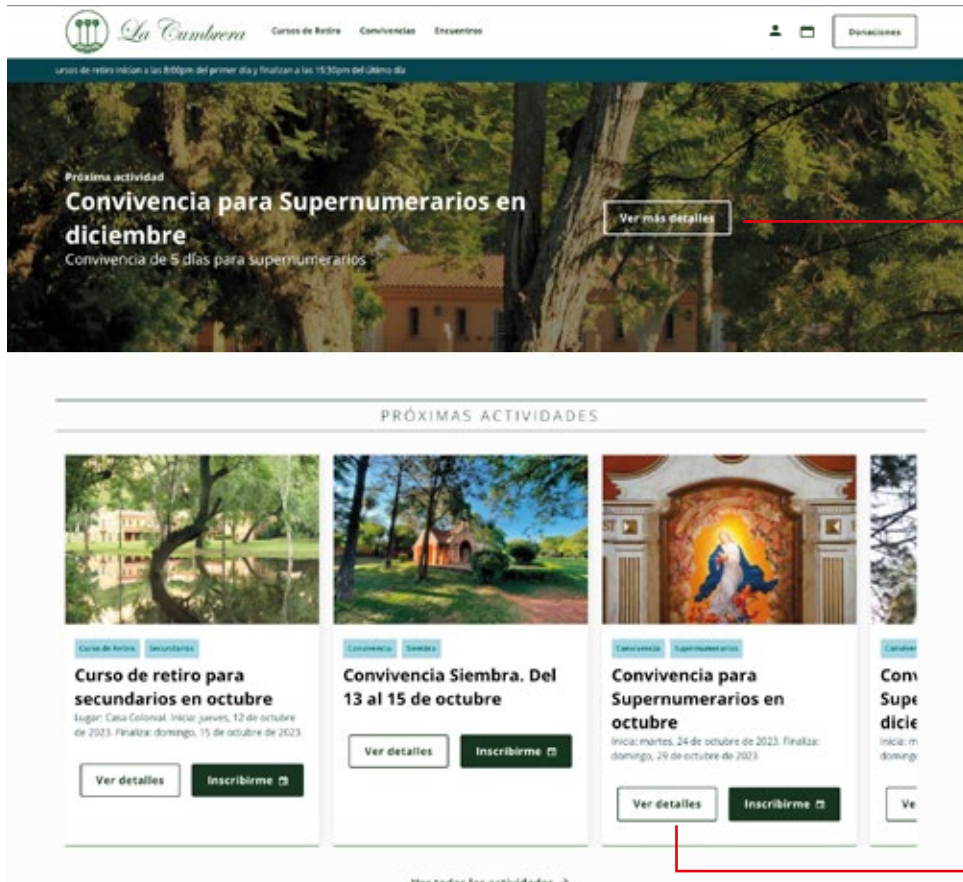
La Cumbrera

Cursos de Retiro Convivencias Encuentros

Donaciones

ursos de retiro inician a las 8:00pm del primer día y finalizan a las 15:30pm del último día

Próxima actividad

Convivencia para Supernumerarios en diciembre

Convivencia de 5 días para supernumerarios

Ver más detalles

PRÓXIMAS ACTIVIDADES

Curso de Retiro Secundarios

Curso de retiro para secundarios en octubre

Lugar: Casa Colonial. Inicia: jueves, 12 de octubre de 2023. Finaliza: domingo, 15 de octubre de 2023

Ver detalles

Inscribirme

Convivencia Siembra

Convivencia Siembra. Del 13 al 15 de octubre

Ver detalles

Inscribirme

Convivencia Supernumerarios

Convivencia para Supernumerarios en octubre

Inicia: martes, 24 de octubre de 2023. Finaliza: domingo, 29 de octubre de 2023

Ver detalles

Inscribirme

Conviv

Conv Supe dicie

Inicia: m domingo

Ve

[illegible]